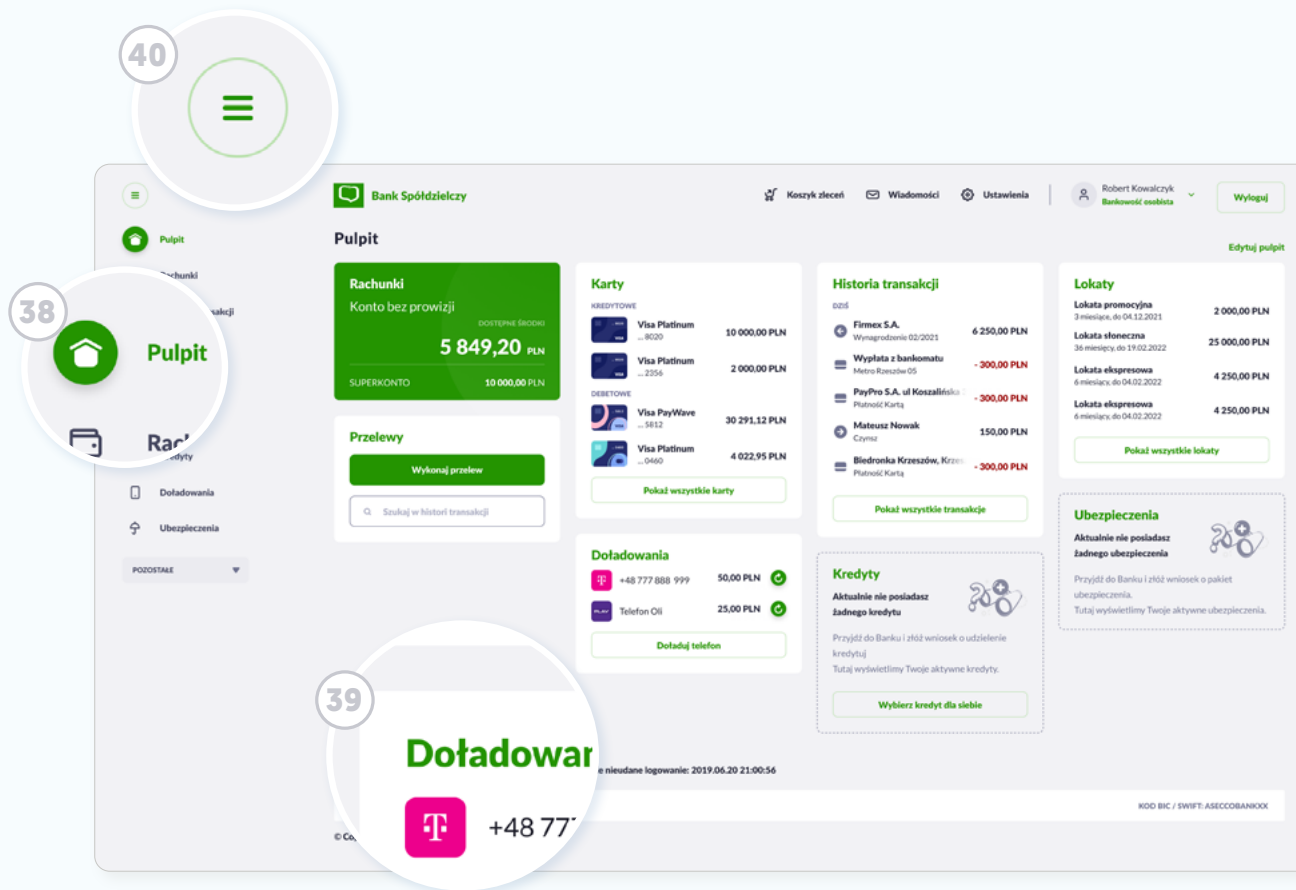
40

Bank Spółdzielczy

Koszyk zleceń Wiadomości Ustawienia

Robert Kowalczyk
Bankowość osobista

Wyloguj

Pulpit

Rachunki

38

Pulpit

Rach

Doładowania

Ubezpieczenia

POZOSTAŁE

Pulpit

Edytuj pulpit

Rachunki
Konto bez prowizji
DOSTĘPNE ŚRODKI
5 849,20 PLN
SUPERKONTO 10 000,00 PLN

Przelewy
Wykonaj przelew
Szukaj w historii transakcji

Karty
KREDYTOWE
Visa Platinum ...8020 10 000,00 PLN
Visa Platinum ...2356 2 000,00 PLN
DEBETOWE
Visa PayWave ...5812 30 291,12 PLN
Visa Platinum ...0460 4 022,95 PLN
Pokaż wszystkie karty

Doładowania
+48 777 888 999 50,00 PLN
Telefon Oli 25,00 PLN
Doładuj telefon

Historia transakcji
DZIŚ
Firmex S.A. Wynagrodzenie 02/2021 6 250,00 PLN
Wypłata z bankomatu Metro Rzeszów 05 - 300,00 PLN
PayPro S.A. ul Koszalińska Płatność Kartą - 300,00 PLN
Mateusz Nowak Czynsz 150,00 PLN
Biedronka Krzeszów, Krz Płatność Kartą - 300,00 PLN
Pokaż wszystkie transakcje

Kredyty
Aktualnie nie posiadasz żadnego kredytu
Przyjdź do Banku i złóż wniosek o udzielenie kredytu
Tutaj wyświetlimy Twoje aktywne kredyty.
Wybierz kredyt dla siebie

Lokaty
Lokata promocyjna 3 miesiące, do 04.12.2021 2 000,00 PLN
Lokata słoneczna 36 miesięcy, do 19.02.2022 25 000,00 PLN
Lokata ekspresowa 6 miesięcy, do 04.02.2022 4 250,00 PLN
Lokata ekspresowa 6 miesięcy, do 04.02.2022 4 250,00 PLN
Pokaż wszystkie lokaty

Ubezpieczenia
Aktualnie nie posiadasz żadnego ubezpieczenia
Przyjdź do Banku i złóż wniosek o pakiet ubezpieczenia.
Tutaj wyświetlimy Twoje aktywne ubezpieczenia.

39

Doładowar

+48 77

e nieudane logowanie: 2019.06.20 21:00:56

KOD BIC / SWIFT: ASECCOBANKXX

© Co